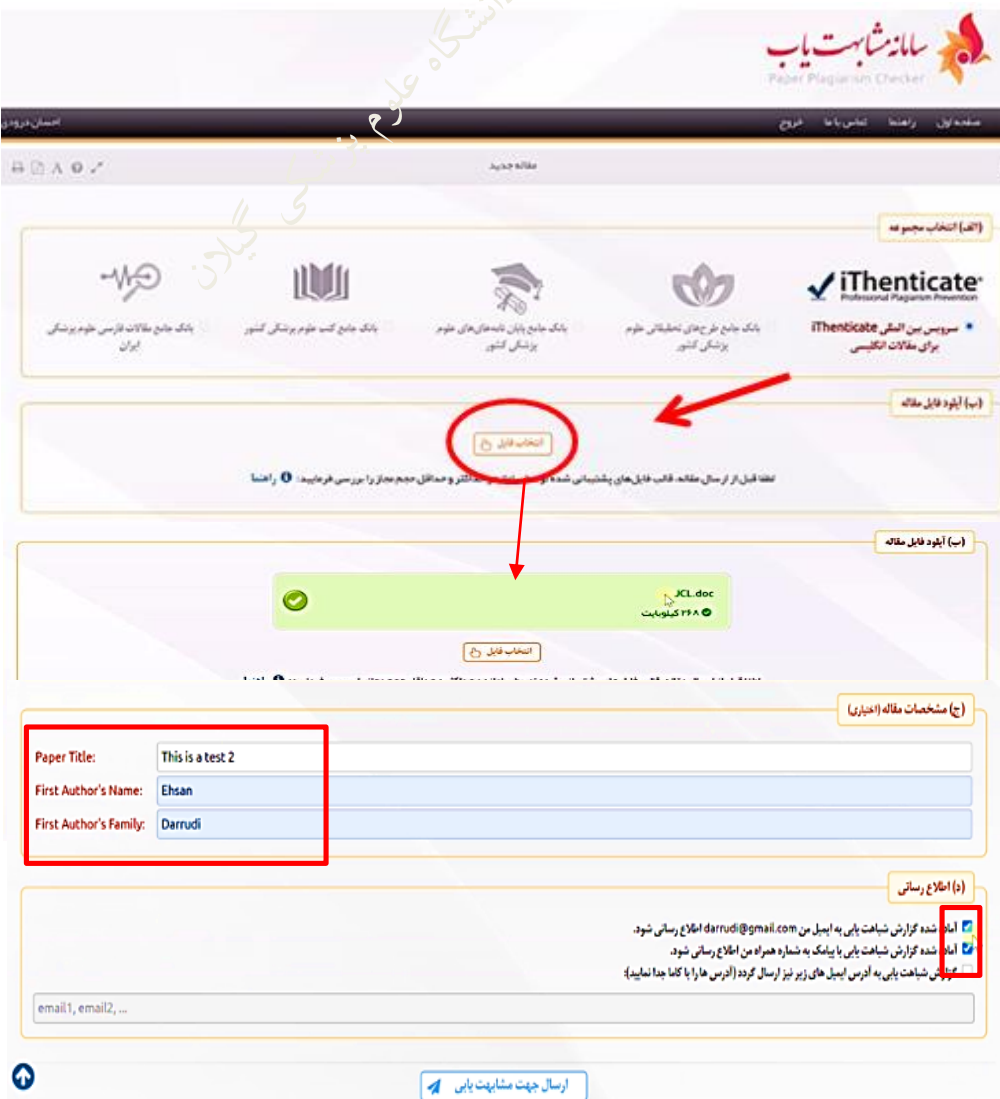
سامانه مشابهت یاب
Paper Plagiarism Checker

دانشگاه علوم پزشکی گیلان

صفحه اول راهنما تماس با ما خروج
احسان درودی

مقاله جدید

(الف) انتخاب مجموعه

iThenticate
Professional Plagiarism Prevention

سرویس بین المللی iThenticate برای مقالات انگلیسی

بانک جامع طرح‌های تحقیقاتی علوم پزشکی کشور

بانک جامع پایان نامه‌های علوم پزشکی کشور

بانک جامع کتب علوم پزشکی کشور

بانک جامع مقالات فارسی علوم پزشکی ایران

(ب) آپلود فایل مقاله

انتخاب فایل

لطفا قبل از ارسال مقاله، قالب فایل‌های پشتیبانی شده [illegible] حداکثر و حداقل حجم مجاز را بررسی فرمایید: راهنما

(ب) آپلود فایل مقاله

JCL.doc
۲۶۸ کیلوبایت

انتخاب فایل

(ج) مشخصات مقاله (اختیاری)

Paper Title: This is a test 2
First Author's Name: Ehsan
First Author's Family: Darrudi

(د) اطلاع رسانی

آماده شده گزارش شباهت یابی به ایمیل من darrudi@gmail.com اطلاع رسانی شود.
آماده شده گزارش شباهت یابی با پیامک به شماره همراه من اطلاع رسانی شود.
گزارش شباهت یابی به آدرس ایمیل های زیر نیز ارسال گردد (آدرس ها را با کاما جدا نمایید):

email1, email2, ...

ارسال جهت مشابهت یابی